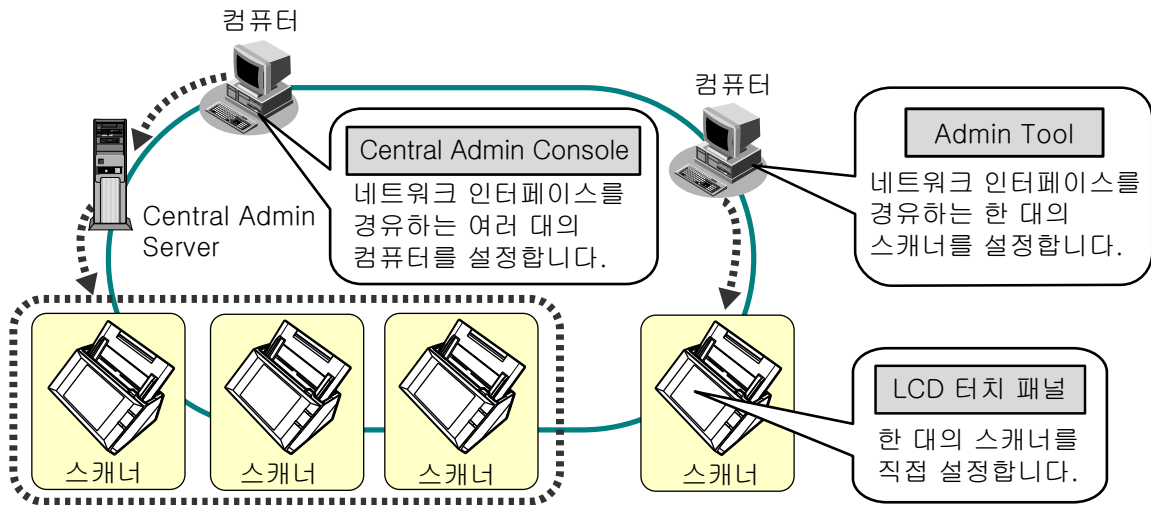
컴퓨터

컴퓨터

Central Admin Server

Central Admin Console

네트워크 인터페이스를 경유하는 여러 대의 컴퓨터를 설정합니다.

Admin Tool

네트워크 인터페이스를 경유하는 한 대의 스캐너를 설정합니다.

스캐너

스캐너

스캐너

스캐너

LCD 터치 패널

한 대의 스캐너를 직접 설정합니다.